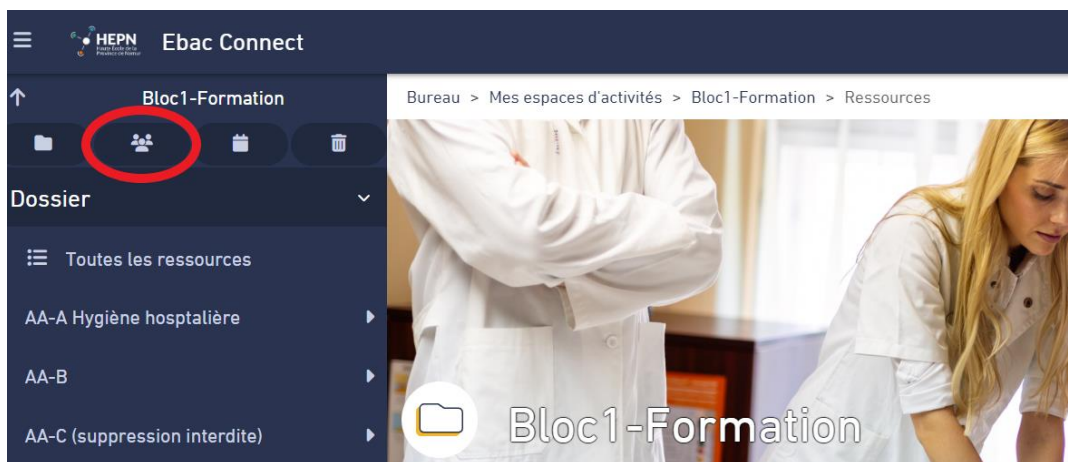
HEPN

Ebac Connect

Bloc1-Formation

Bureau > Mes espaces d'activités > Bloc1-Formation > Ressources

Dossier

Toutes les ressources

AA-A Hygiène hosptalière

AA-B

AA-C (suppression interdite)

Bloc1-Formation